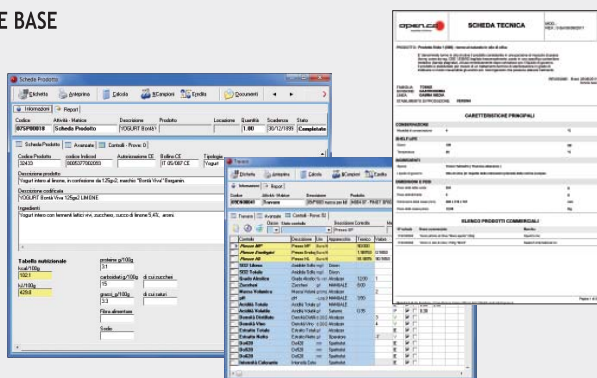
E BASE

Scheda Prodotto

Etichetta | Anteprima | Calcola | Campioni | Entità | Documenti

Informazioni | Report

| Codice | Attività - Matrice | Descrizione | Prodotto | Locazione | Quantità | Scadenza | Stato |
|---|---|---|---|---|---|---|---|
| 07SP00010 | Scheda Prodotto | | YOGURT Bontà I | | 1.00 | 30/12/1899 | Completato |

Scheda Prodotto | Avanzate | Controlli - Prove: 0

Codice Prodotto | codice Indicod | Autorizzazione CE | Bollino CE | Tipologia
32433 | 8005377002093 | | IT 05/467 CE | Yogurt

Descrizione prodotto
Yogurt intero al limone, in confezione da 125gx2, marchio "Bontà Viva" Bagarain.

Descrizione codificata
YOGURT Bontà Viva 125gx2 LIMONE

Ingredienti
Yogurt intero con fermenti lattici vivi, zucchero, succo di limone 5,4%, aromi.

Tabella nutrizionale
kcal/100g
102.1
kJ/100g
429.8

proteine g/100g
3.1
carboidrati g/100g | di cui zuccheri
15
grassi g/100g | di cui saturi
3.3
Fibra alimentare
Sodio

Fornero

Etichetta | Anteprima | Calcola | Campioni | Entità

Informazioni | Report

Codice | Attività - Matrice | Descrizione
07CN00041 | Fornero | ESP1600 marca per Mi

Fornero | Avanzate | Controlli - Prove: 30

| Controlli | Descrizione | Um | Apparecchio | Tecnico | Valore |
|---|---|---|---|---|---|
| Pressa INP | Pressa INP | | Bonvin | | 160000 |
| Pressa Multipiani | Pressa Bralley | | Bonvin | | 1.58750 |
| Pressa INP | Pressa INP | | Bonvin | | 50.0000 |
| SSD Libero | Anidride Solfo | mg/l | Dosim | | |
| SSD Totale | Anidride Solfo | mg/l | Dosim | | |
| Grado Alcolico | Grado Alcolico | % vol | Alcolizzat | | 12.50 |
| Zuccheri | Zuccheri | g/l | MANUALE | | 0.00 |
| Massa Volumica | Massa Volumica | g/ml | Alcolizzat | | |
| pH | pH | | MANUALE | | 3.50 |
| Acidità Totale | Acidità Totale | g/l | Alcolizzat | | |
| Acidità Volatile | Acidità Volatile | g/l | Salvioni | | 0.35 |
| Estratto Secco | Estratto Secco | g/l | Alcolizzat | | |
| Densità Vino | Densità Vino | g/ml | Alcolizzat | | |
| Estratto Totale | Estratto Totale | g/l | Alcolizzat | | |
| Estratto Ridotto | Estratto Ridotto | g/l | Spettrofot | | |
| Do420 | Do420 | | Spettrofot | | |
| Do520 | Do520 | | Spettrofot | | |
| Intensità Colorante | Intensità Col | | Spettrofot | | |

SCHEDA TECNICA

CARATTERISTICHE PRINCIPALI

ELENCO PRODOTTI COMMERCIALI